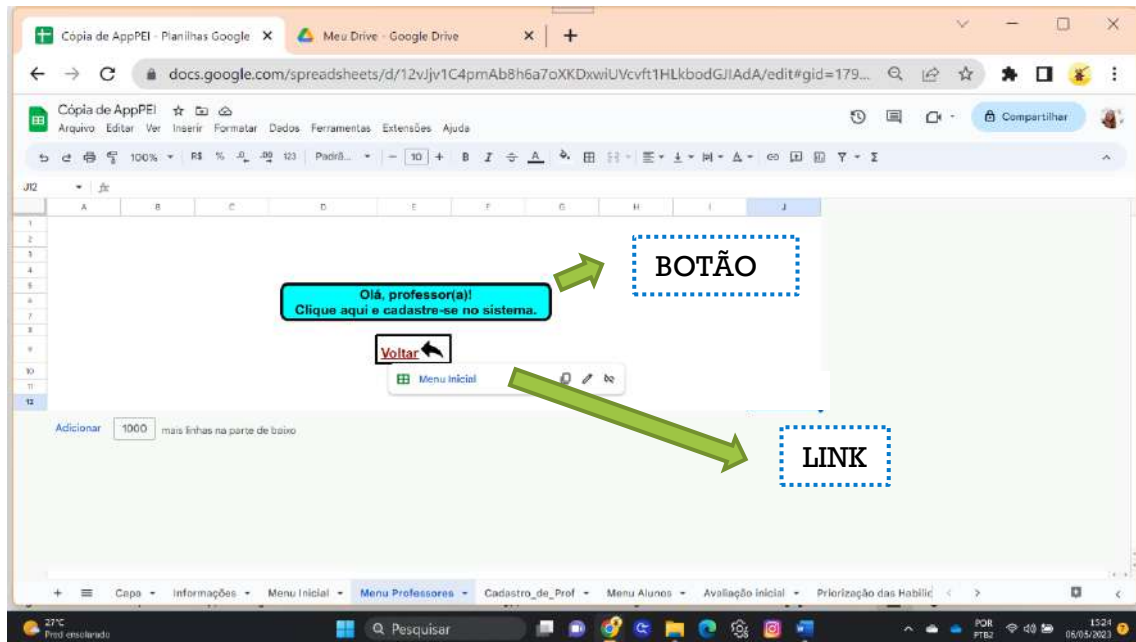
Cópia de AppPEI - Planilhas Google ×
Meu Drive - Google Drive ×
+

docs.google.com/spreadsheets/d/12vJjv1C4pmAb8h6a7oXKDxwiUVcvft1HLkbodGJIAdA/edit#gid=179...

Cópia de AppPEI
Arquivo Editar Ver Inserir Formatar Dados Ferramentas Extensões Ajuda

Compartilhar

100% R$ % .0 .00 123 Padrã... 10 B I A

J12 fx

A B C D E F G H I J

1 2 3 4 5 6 7 8 9 10 11 12

Olá, professor(a)!
Clique aqui e cadastre-se no sistema.

Voltar

Menu Inicial

BOTÃO

LINK

Adicionar 1000 mais linhas na parte de baixo

+ Capa Informações Menu Inicial Menu Professores Cadastro_de_Prof Menu Alunos Avaliação inicial Priorização das Habilid

27°C
Pred ensolarado

Pesquisar

POR PTB2 15:24 06/05/2023